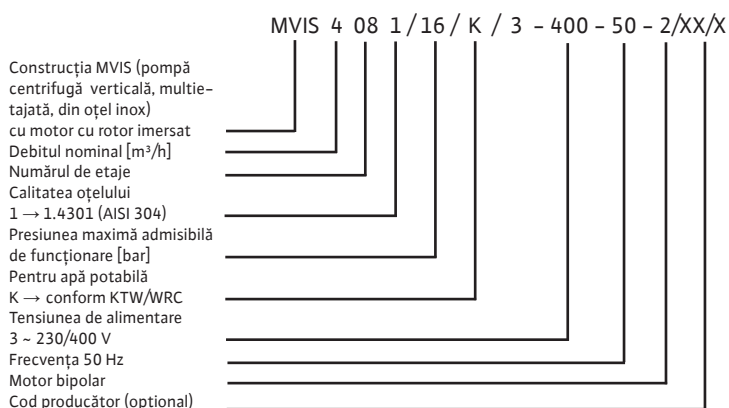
MVIS 4 08 1/16/ K / 3 - 400 - 50 - 2/XX/X

Construcția MVIS (pompă centrifugă verticală, multietajată, din oțel inox) cu motor cu rotor imersat

Debitul nominal [m³/h]

Numărul de etaje

Calitatea oțelului
1 → 1.4301 (AISI 304)

Presiunea maximă admisibilă de funcționare [bar]

Pentru apă potabilă
K → conform KTW/WRC

Tensiunea de alimentare
3 ~ 230/400 V

Frecvența 50 Hz

Motor bipolar

Cod producător (opțional)